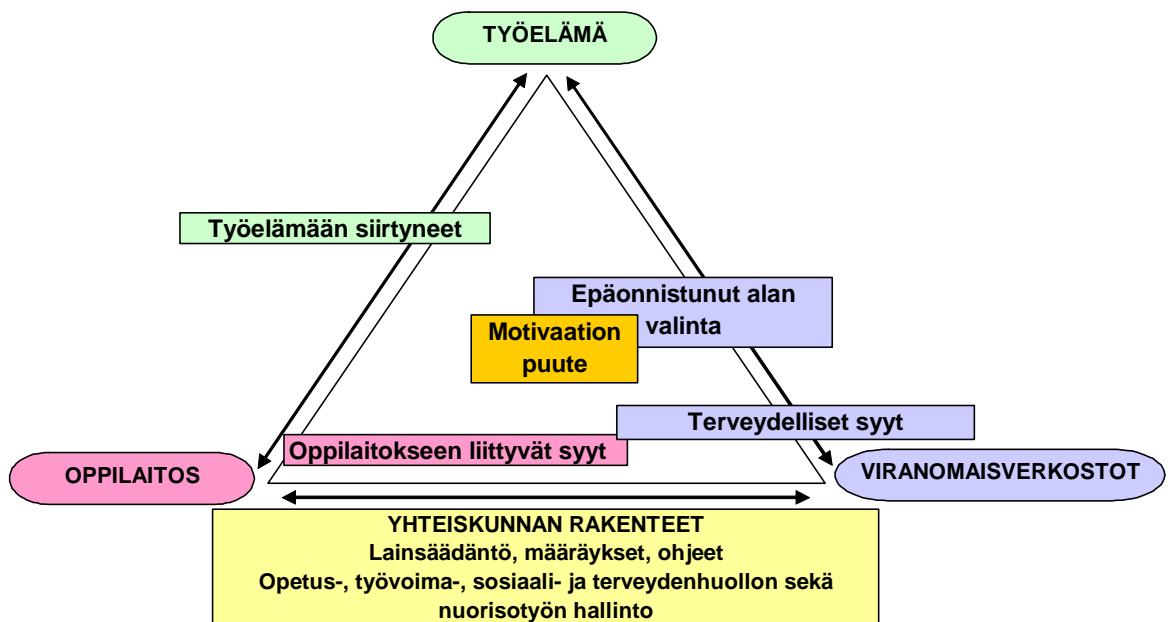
TYÖELÄMÄ

Työelämään siirtyneet

Epäonnistunut alan valinta

Motivaation puute

Terveydelliset syyt

Oppilaitokseen liittyvät syyt

OPPILAITOS

VIRANOMAISVERKOSTOT

YHTEISKUNNAN RAKENTEET
Lainsäädäntö, määräykset, ohjeet
Opetus-, työvoima-, sosiaali- ja terveydenhuollon sekä nuorisotyön hallinto